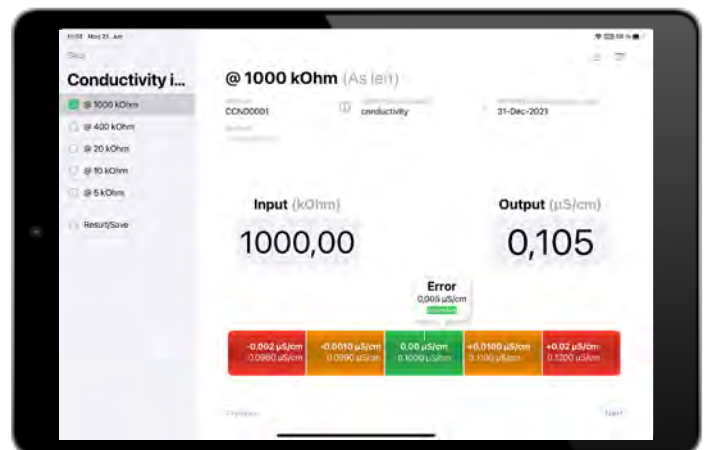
11:08 Mon 31. Jan

Back

Conductivity i...

@ 1000 kOhm

@ 400 kOhm

@ 20 kOhm

@ 10 kOhm

@ 5 kOhm

Result/Save

@ 1000 kOhm (As left)

CCN00001

conductivity

31-Dec-2021

Input (kOhm)

1000,00

Output (µS/cm)

0,105

Error

0,005 µS/cm

-0,002 µS/cm
0,0980 µS/cm

-0,0010 µS/cm
0,0990 µS/cm

0,00 µS/cm
0,1000 µS/cm

+0,0100 µS/cm
0,1100 µS/cm

+0,02 µS/cm
0,1200 µS/cm

Previous

Next